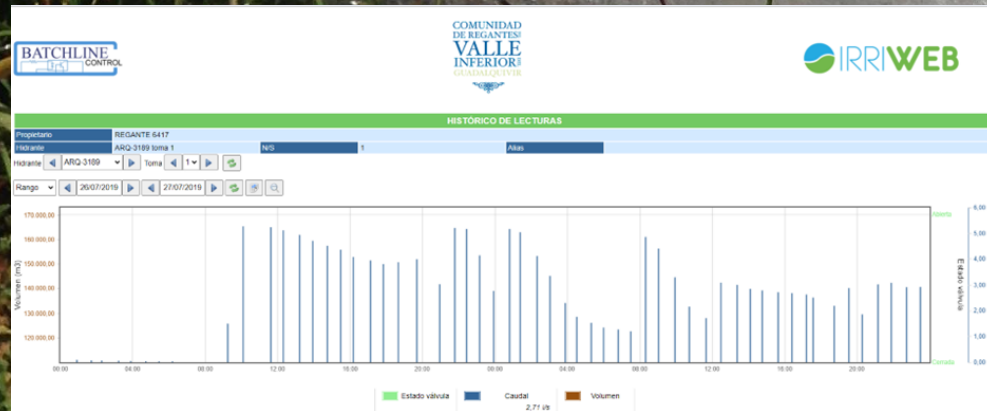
BATCHLINE CONTROL

COMUNIDAD DE REGANTES DEL VALLE INFERIOR DEL GUADALQUIVIR

IRRIWEB

HISTÓRICO DE LECTURAS

| Propietario | REGANTE 6417 | | | | |
|---|---|---|---|---|---|
| Hidrante | ARQ-3189 toma 1 | N/S | 1 | Alias | |

Hidrante ARQ-3189 Toma 1

Rango 26/07/2019 27/07/2019

170.000,00
160.000,00
150.000,00
140.000,00
130.000,00
120.000,00

Volumen (m3)

00:00 04:00 08:00 12:00 16:00 20:00 00:00 04:00 08:00 12:00 16:00 20:00

Abierta
Cerrada

6,00
5,00
4,00
3,00
2,00
1,00
0,00

Estado válvula

Estado válvula
Caudal
2,71 l/s
Volumen